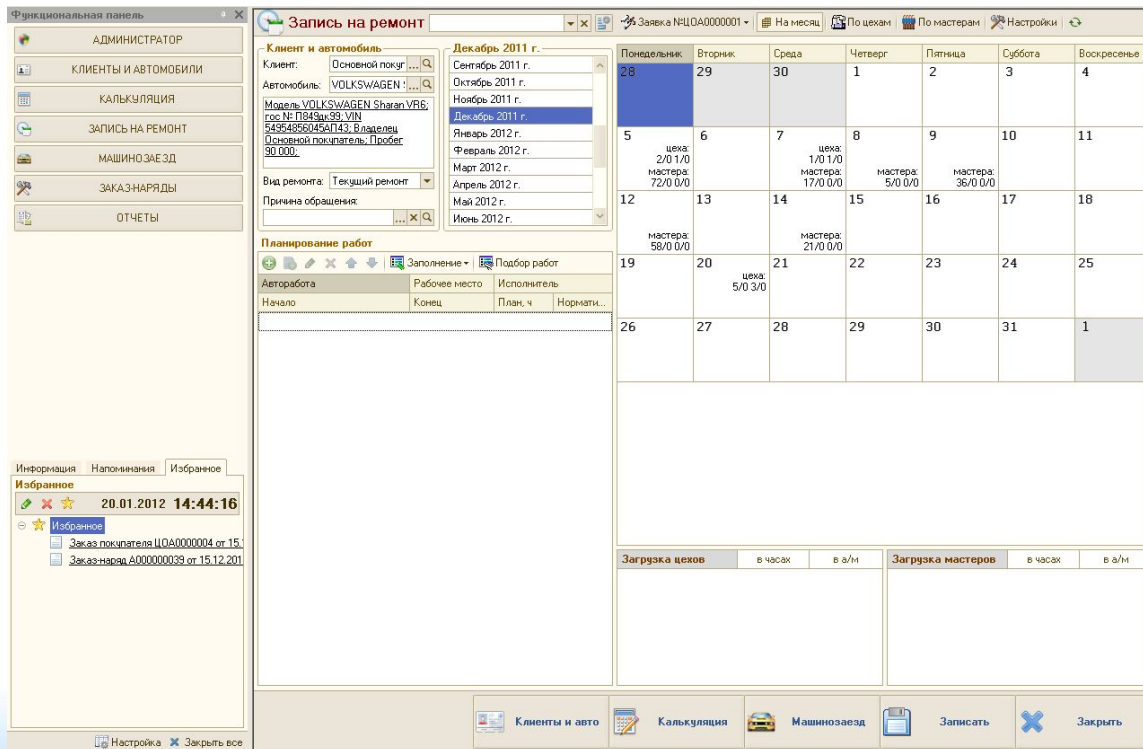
Функциональная панель

АДМИНИСТРАТОР
КЛИЕНТЫ И АВТОМОБИЛИ
КАЛЬКУЛЯЦИЯ
ЗАПИСЬ НА РЕМОНТ
МАШИНОЗАЕЗД
ЗАКАЗ-НАРЯДЫ
ОТЧЕТЫ

Информация | Напоминания | Избранное

Избранное
20.01.2012 14:44:16
Избранное
Заказ покупателя ЦОА0000004 от 15.1
Заказ-наряд А000000039 от 15.12.201

Настройка | Закрыть все

Запись на ремонт

Заявка №ЦОА0000001 | На месяц | По цехам | По мастерам | Настройки

Клиент и автомобиль
Клиент: Основной покуг
Автомобиль: VOLKSWAGEN
Модель VOLKSWAGEN Sharan VR6; гос №: П849дк99; VIN 54954856045АП43; Владелец Основной покупатель; Пробег 90 000;
Вид ремонта: Текущий ремонт
Причина обращения:

Декабрь 2011 г.
Сентябрь 2011 г.
Октябрь 2011 г.
Ноябрь 2011 г.
Декабрь 2011 г.
Январь 2012 г.
Февраль 2012 г.
Март 2012 г.
Апрель 2012 г.
Май 2012 г.
Июнь 2012 г.

Планирование работ
Заполнение | Подбор работ

| Авторабота | Рабочее место | Исполнитель | |
|---|---|---|---|
| Начало | Конец | План, ч | Нормати... |

| Понедельник | Вторник | Среда | Четверг | Пятница | Суббота | Воскресенье |
|---|---|---|---|---|---|---|
| 28 | 29 | 30 | 1 | 2 | 3 | 4 |
| 5 цеха: 2/0 1/0 мастера: 72/0 0/0 | 6 | 7 цеха: 1/0 1/0 мастера: 17/0 0/0 | 8 мастера: 5/0 0/0 | 9 мастера: 36/0 0/0 | 10 | 11 |
| 12 мастера: 58/0 0/0 | 13 | 14 мастера: 21/0 0/0 | 15 | 16 | 17 | 18 |
| 19 | 20 цеха: 5/0 3/0 | 21 | 22 | 23 | 24 | 25 |
| 26 | 27 | 28 | 29 | 30 | 31 | 1 |

| Загрузка цехов | в часах | в а/м |
|---|---|---|

| Загрузка мастеров | в часах | в а/м |
|---|---|---|

Клиенты и авто | Калькуляция | Машинозаезд | Записать | Закрыть